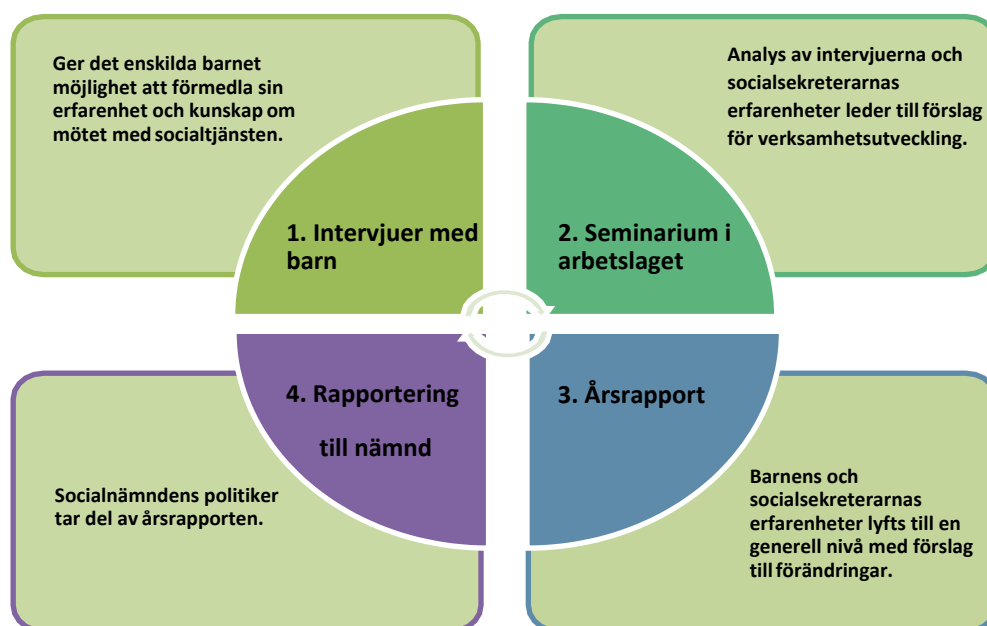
Ger det enskilda barnet möjlighet att förmedla sin erfarenhet och kunskap om mötet med socialtjänsten.

1. Intervjuer med barn

Analys av intervjuerna och socialsekreterarnas erfarenheter leder till förslag för verksamhetsutveckling.

2. Seminarium i arbetslaget

3. Årsrapport

Barnens och socialsekreterarnas erfarenheter lyfts till en generell nivå med förslag till förändringar.

4. Rapportering

till nämnd

Socialnämndens politiker tar del av årsrapporten.